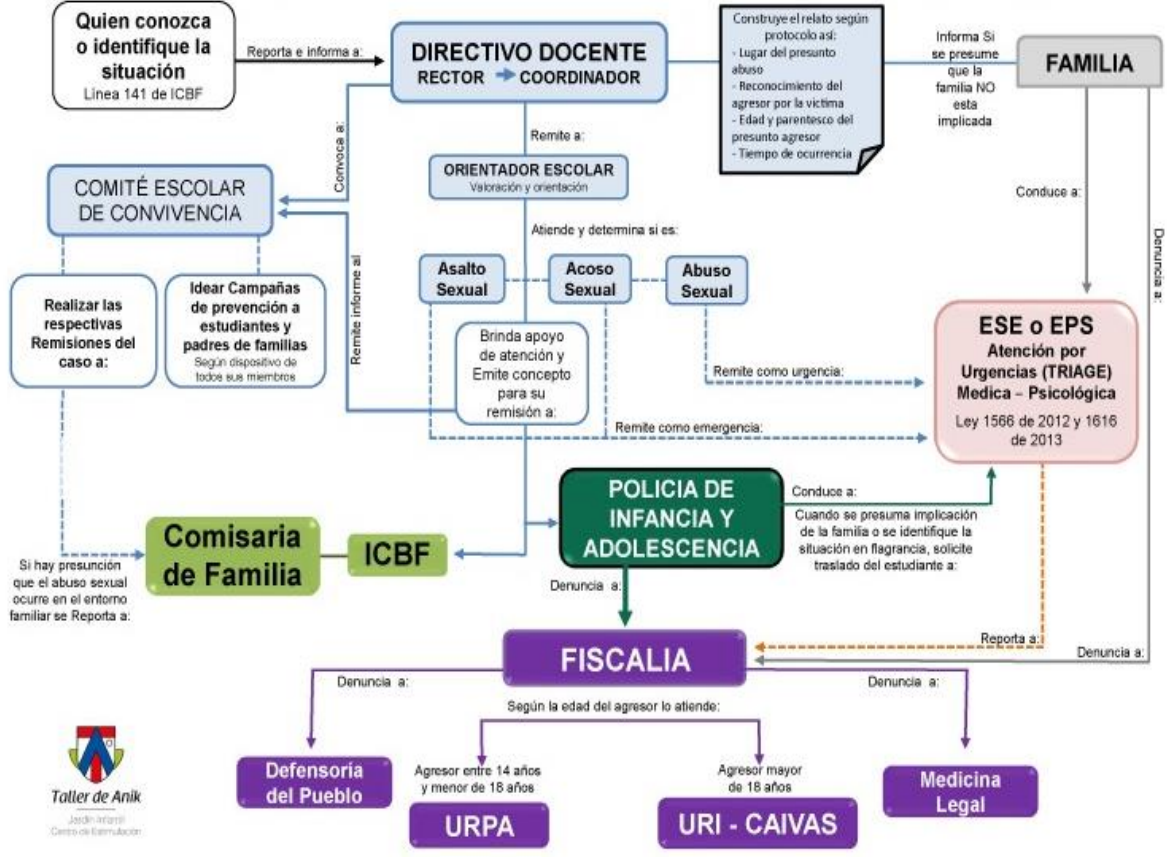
Quien conozca o identifique la situación
Linea 141 de ICBF

Reporta e informa a:

DIRECTIVO DOCENTE
RECTOR → COORDINADOR

Construye el relato según protocolo así:
- Lugar del presunto abuso
- Reconocimiento del agresor por la victima
- Edad y parentesco del presunto agresor
- Tiempo de ocurrencia

Informa Si se presume que la familia NO esta implicada

FAMILIA

Convoca a:

Remite a:

ORIENTADOR ESCOLAR
Valoración y orientación

COMITÉ ESCOLAR DE CONVIVENCIA

Conduce a:

Denuncia a:

Atiende y determina si es:

Asalto Sexual

Acoso Sexual

Abuso Sexual

Remite informe al

Realizar las respectivas Remisiones del caso a:

Idear Campañas de prevención a estudiantes y padres de familias
Según dispositivo de todos sus miembros

Brinda apoyo de atención y Emite concepto para su remisión a:

Remite como urgencia:

Remite como emergencia:

ESE o EPS
Atención por Urgencias (TRIAGE) Medica – Psicológica
Ley 1566 de 2012 y 1616 de 2013

POLICIA DE INFANCIA Y ADOLESCENCIA

Conduce a:
Cuando se presuma implicación de la familia o se identifique la situación en flagrancia, solicite traslado del estudiante a:

Comisaria de Familia

ICBF

Si hay presunción que el abuso sexual ocurre en el entorno familiar se Reporta a:

Denuncia a:

Reporta a:

Denuncia a:

FISCALIA

Denuncia a:

Denuncia a:

Según la edad del agresor lo atiende:

Defensoría del Pueblo

Agresor entre 14 años y menor de 18 años

URPA

Agresor mayor de 18 años

URI - CAIVAS

Medicina Legal

Taller de Anik
Jardin Infantil
Centro de Estimulación